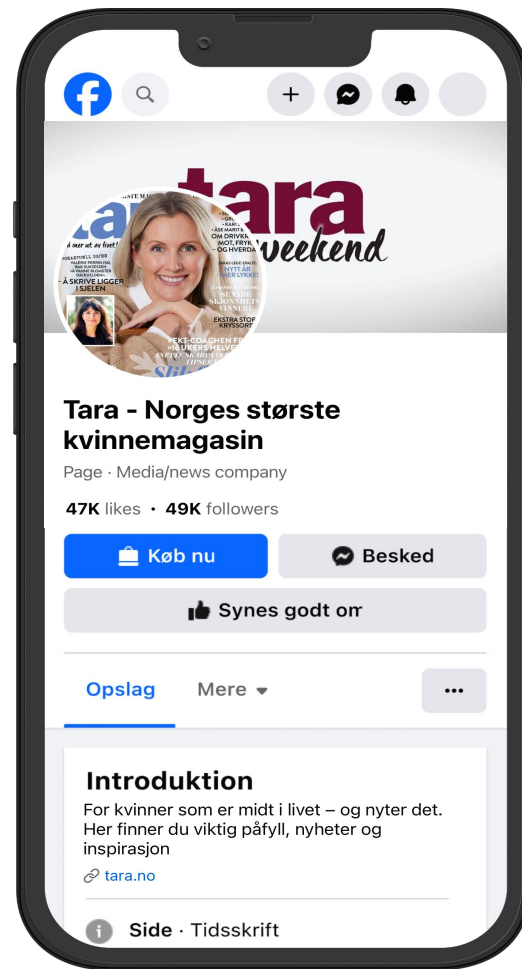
tara weekend

Tara - Norges største kvinnemagasin

Page · Media/news company

47K likes · 49K followers

Køb nu

Besked

Synes godt om

Opslag

Mere

Introduktion

For kvinner som er midt i livet – og nyter det. Her finner du viktig påfyll, nyheter og inspirasjon

tara.no

Side · Tidsskrift